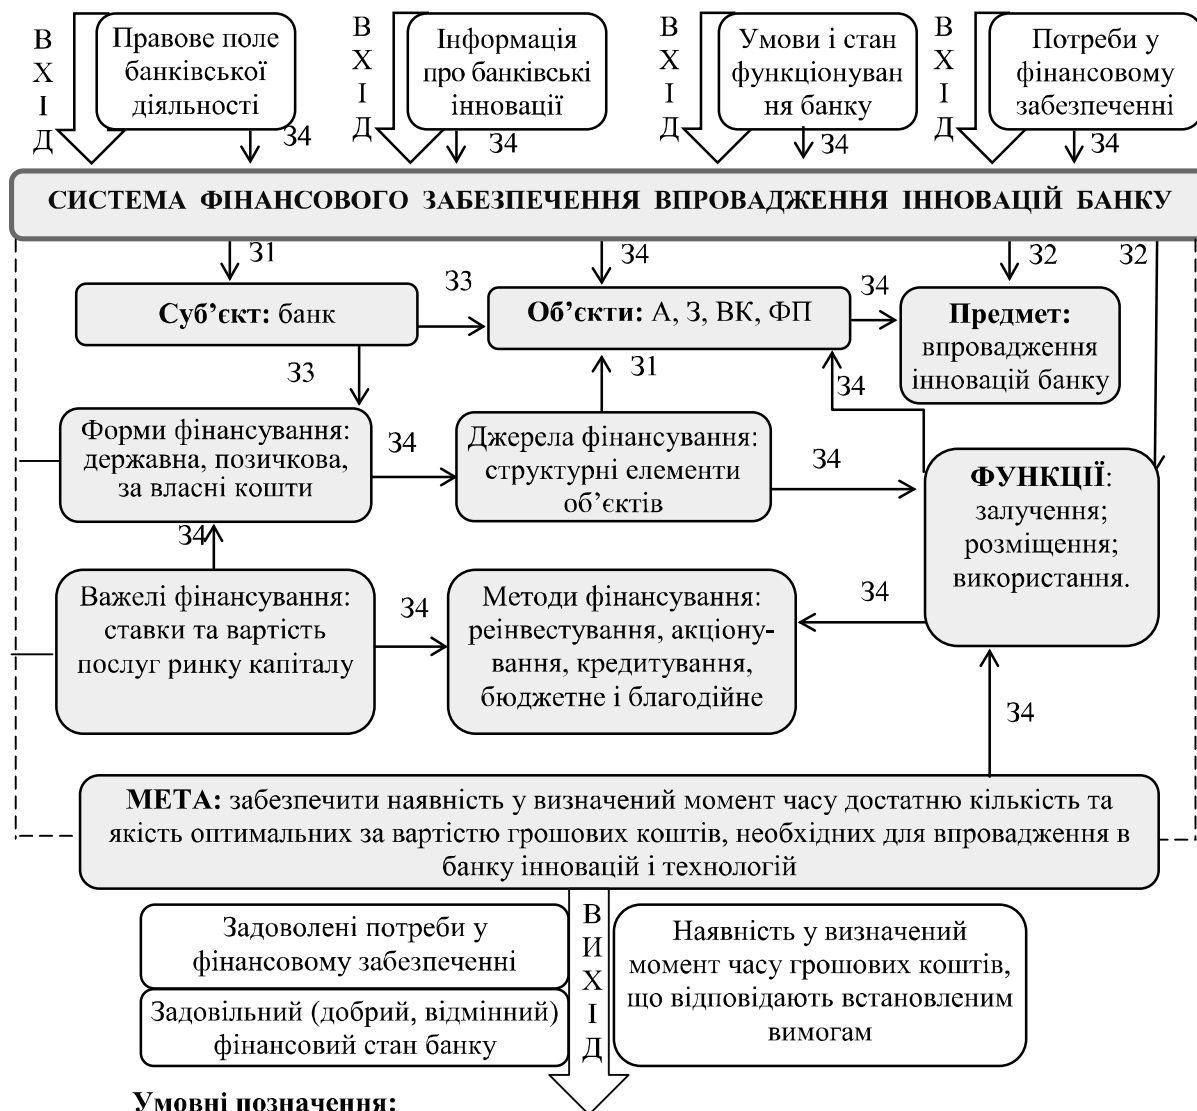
В
Х
І
Д

Правове поле банківської діяльності

З4

В
Х
І
Д

Інформація про банківські інновації

З4

В
Х
І
Д

Умови і стан функціонування банку

З4

В
Х
І
Д

Потреби у фінансовому забезпеченні

З4

СИСТЕМА ФІНАНСОВОГО ЗАБЕЗПЕЧЕННЯ ВПРОВАДЖЕННЯ ІННОВАЦІЙ БАНКУ

З1

З4

З2

З2

Суб'єкт: банк

З3

Об'єкти: А, З, ВК, ФП

З4

Предмет: впровадження інновацій банку

З3

З1

З4

Форми фінансування: державна, позичкова, за власні кошти

З4

Джерела фінансування: структурні елементи об'єктів

З4

ФУНКЦІЇ: залучення; розміщення; використання.

З4

Важелі фінансування: ставки та вартість послуг ринку капіталу

З4

Методи фінансування: реінвестування, акціонування, кредитування, бюджетне і благодійне

З4

З4

МЕТА: забезпечити наявність у визначений момент часу достатню кількість та якість оптимальних за вартістю грошових коштів, необхідних для впровадження в банку інновацій і технологій

Задоволені потреби у фінансовому забезпеченні

Задовільний (добрий, відмінний) фінансовий стан банку

В
И
Х
І
Д

Наявність у визначений момент часу грошових коштів, що відповідають встановленим вимогам

Умовні позначення: